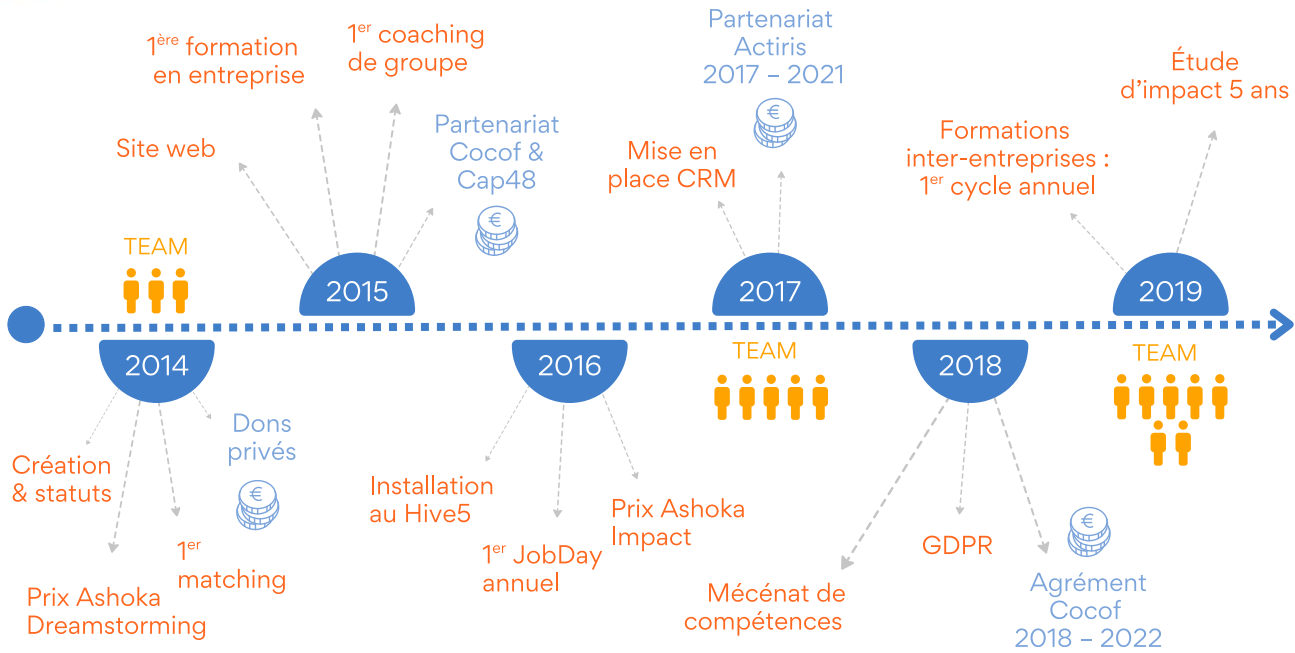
$1^{ère}$ formation en entreprise

$1^{er}$ coaching de groupe

Site web

Partenariat Cocof & Cap48

€

Partenariat Actiris 2017 – 2021

€

Mise en place CRM

Étude d'impact 5 ans

Formations inter-entreprises : $1^{er}$ cycle annuel

TEAM

2015

2017

2019

2014

2016

TEAM

2018

TEAM

Création & statuts

Dons privés

€

Prix Ashoka Dreamstorming

$1^{er}$ matching

Installation au Hive5

$1^{er}$ JobDay annuel

Prix Ashoka Impact

Mécénat de compétences

GDPR

€

Agrément Cocof 2018 – 2022